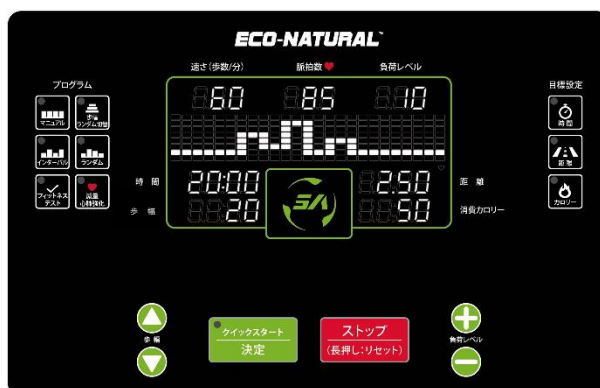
ECO-NATURAL™

速さ(歩数/分)
脈拍数
負荷レベル

60
85
10

プログラム
マニュアル
歩幅ランダム自動
インターバル
ランダム
フィットネステスト
減量心肺強化

時間
歩幅
20:00
20

距離
消費カロリー
2.50
50

目標設定
時間
距離
カロリー

歩幅
クイックスタート
決定
ストップ
(長押し:リセット)
負荷レベル